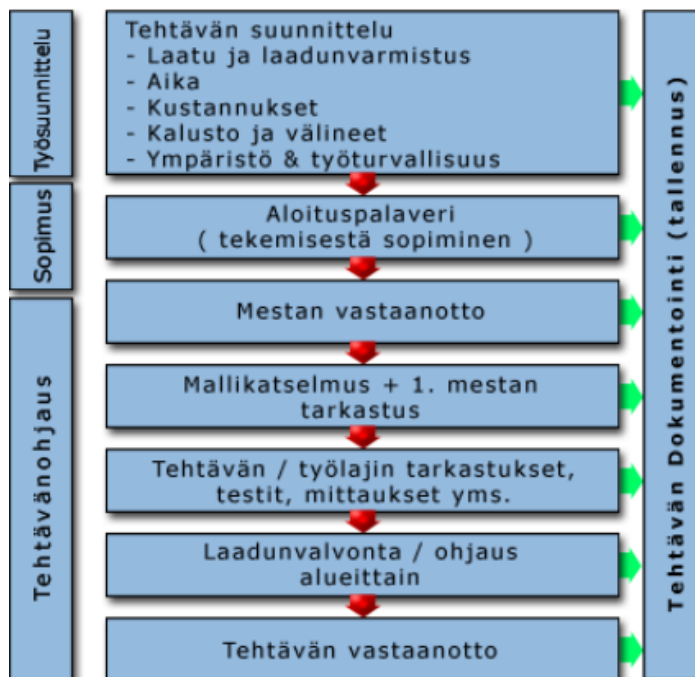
Työsuunnittelu

Sopimus

Tehtävänohjaus

Tehtävän suunnittelu
- Laatu ja laadunvarmistus
- Aika
- Kustannukset
- Kalusto ja välineet
- Ympäristö & työturvallisuus

Aloituspalaveri
( tekemisestä sopiminen )

Mestan vastaanotto

Mallikatselmus + 1. mestan tarkastus

Tehtävän / työlajin tarkastukset, testit, mittaukset yms.

Laadunvalvonta / ohjaus alueittain

Tehtävän vastaanotto

Tehtävän Dokumentointi (tallennus)